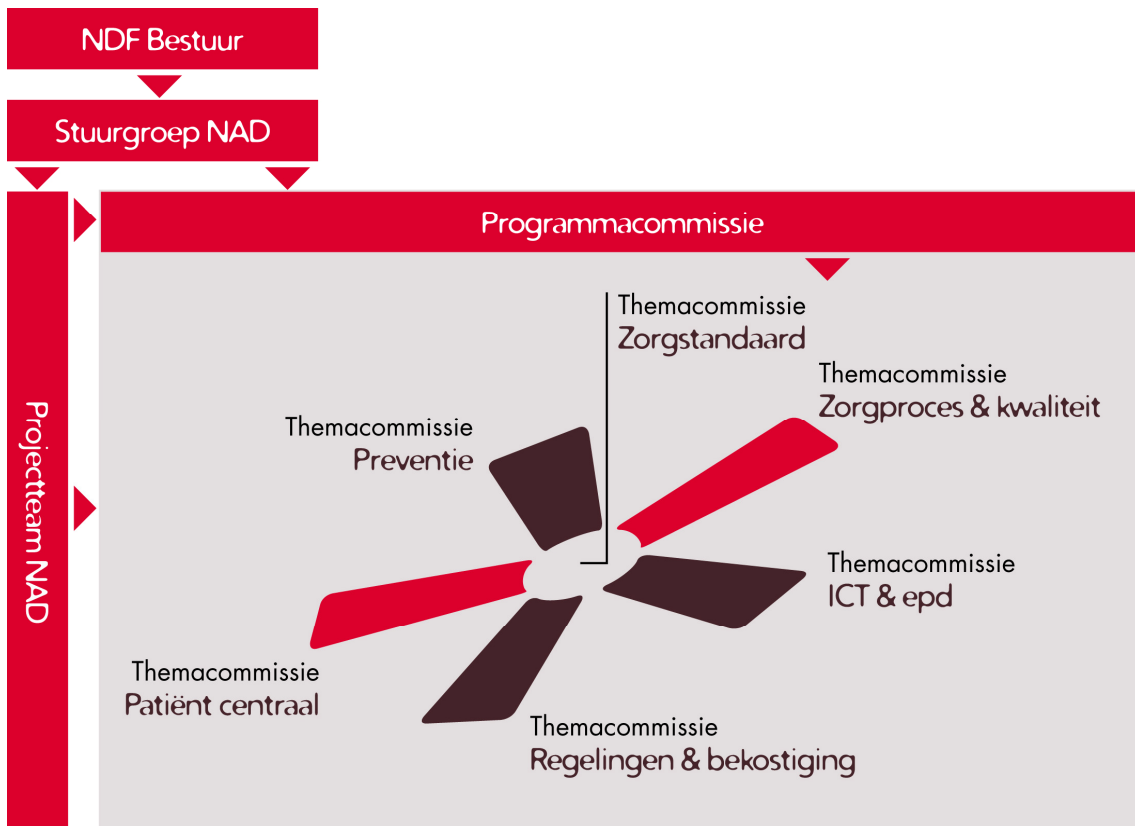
NDF Bestuur

Stuurgroep NAD

Projectteam NAD

Programmacommissie

Themacommissie
Zorgstandaard

Themacommissie
Zorgproces & kwaliteit

Themacommissie
Preventie

Themacommissie
ICT & epd

Themacommissie
Patiënt centraal

Themacommissie
Regelingen & bekostiging